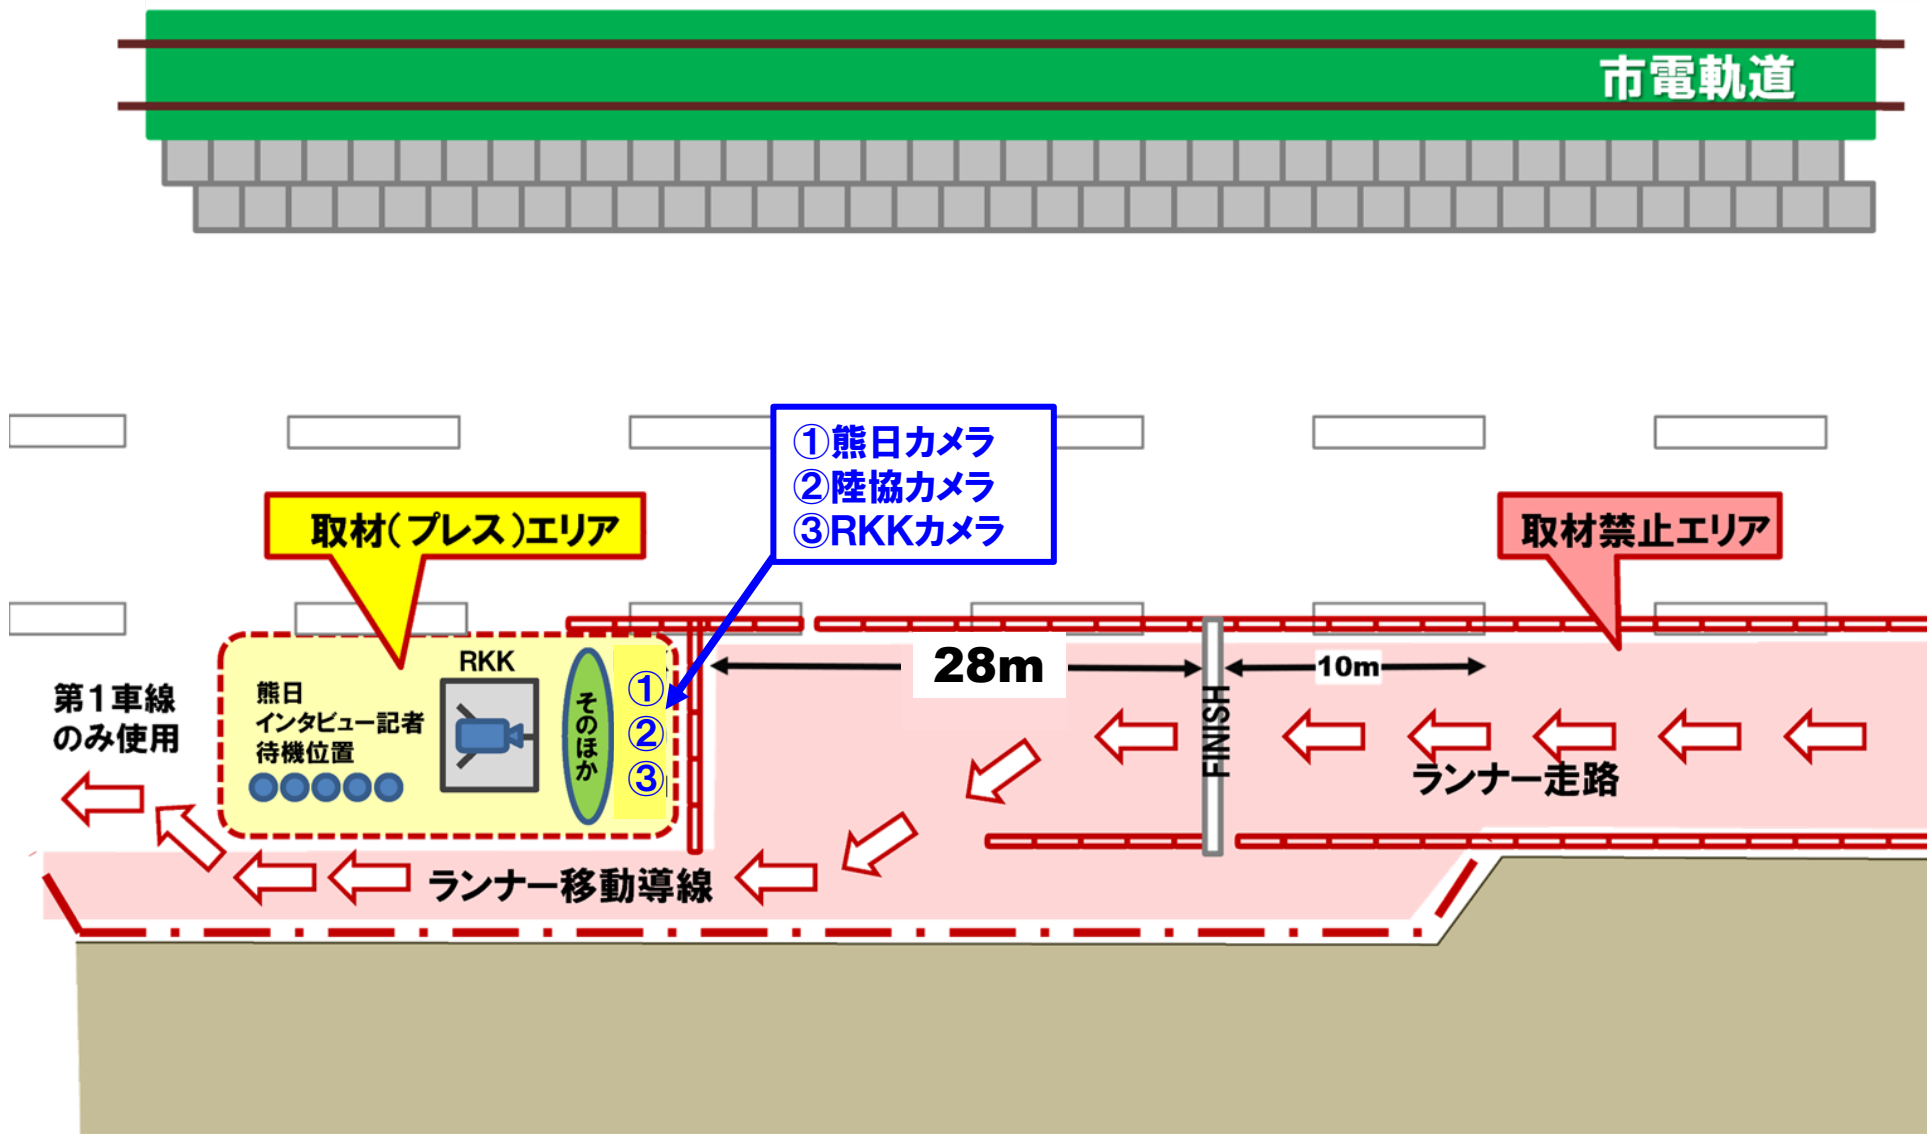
市電軌道

①熊日カメラ
②陸協カメラ
③RKKカメラ

取材(プレス)エリア

取材禁止エリア

RKK

熊日
インタビュー記者
待機位置

そのほか

①
②
③

第1車線
のみ使用

28m

10m

FINISH

ランナー走路

ランナー移動導線